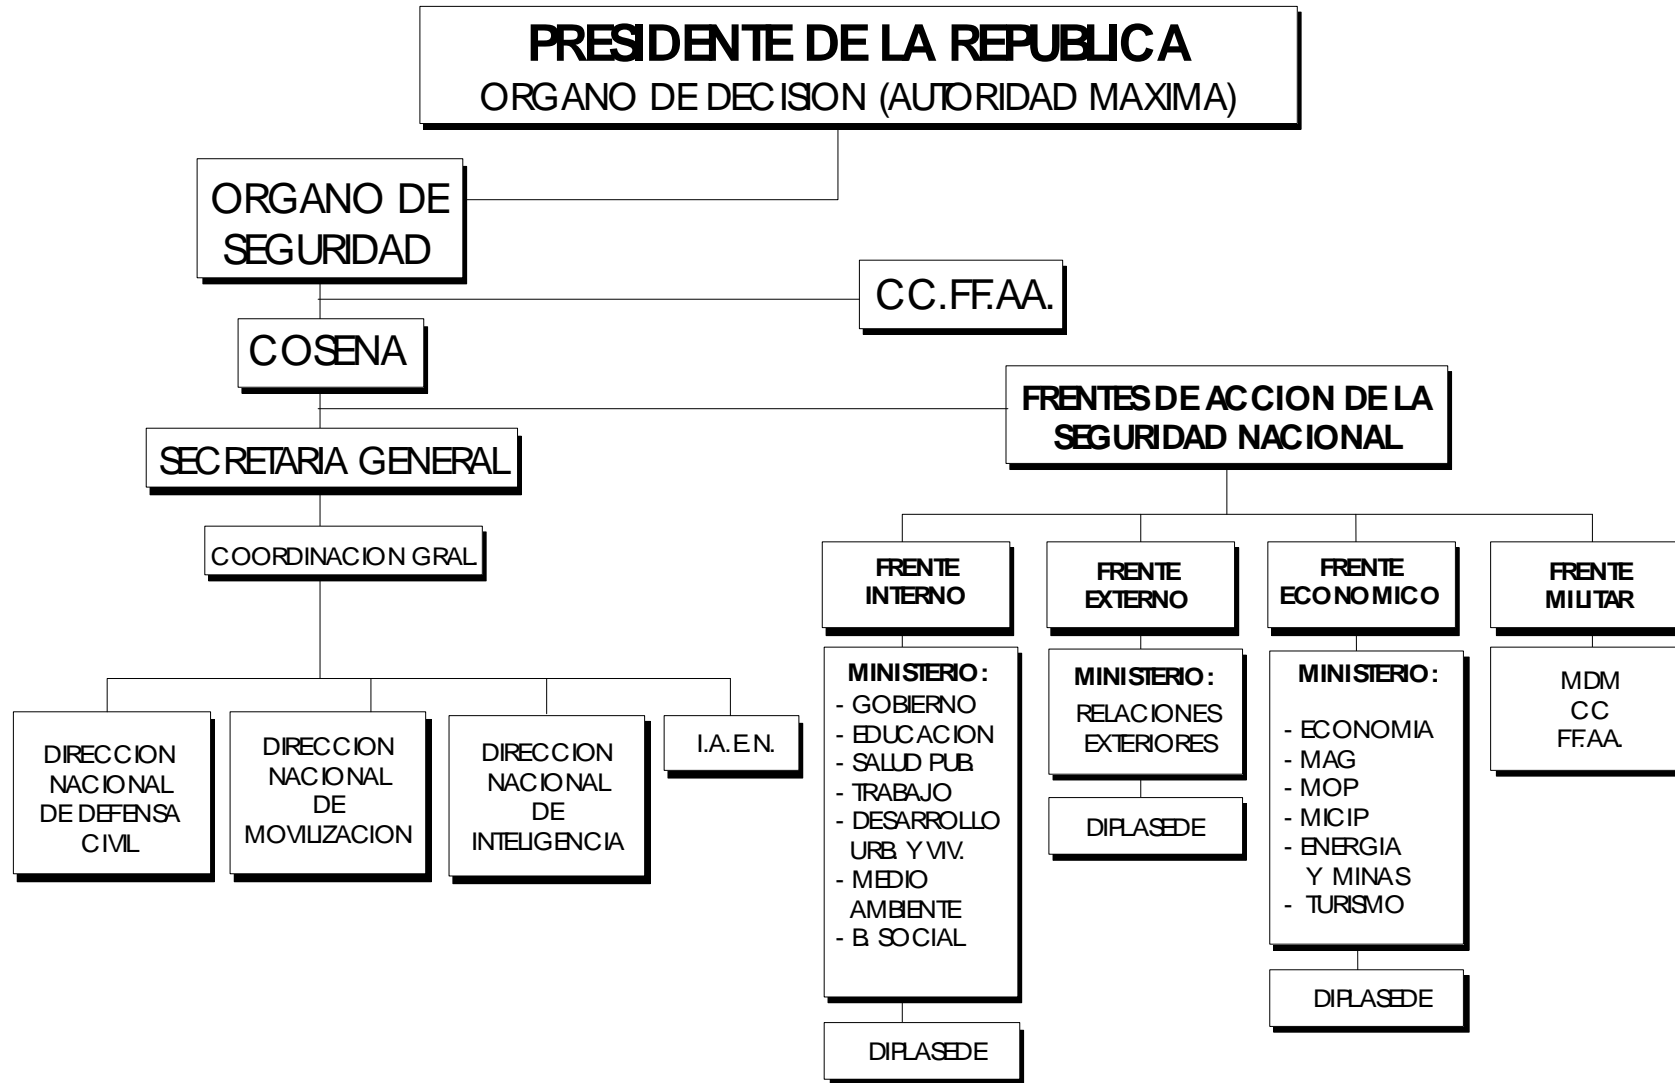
PRESIDENTE DE LA REPUBLICA
ORGANO DE DECISION (AUTORIDAD MAXIMA)

ORGANO DE SEGURIDAD

CC.FF.AA.

COSENA

FRENTES DE ACCION DE LA SEGURIDAD NACIONAL

SECRETARIA GENERAL

COORDINACION GRAL

DIRECCION NACIONAL DE DEFENSA CIVIL

DIRECCION NACIONAL DE MOVILIZACION

DIRECCION NACIONAL DE INTELIGENCIA

I.A.E.N.

FRENTE INTERNO

MINISTERIO:
- GOBIERNO
- EDUCACION
- SALUD PUB.
- TRABAJO
- DESARROLLO URB. Y VIV.
- MEDIO AMBIENTE
- B. SOCIAL

DIPLASEDE

FRENTE EXTERNO

MINISTERIO:
RELACIONES EXTERIORES

DIPLASEDE

FRENTE ECONOMICO

MINISTERIO:
- ECONOMIA
- MAG
- MOP
- MICIP
- ENERGIA Y MINAS
- TURISMO

DIPLASEDE

FRENTE MILITAR

MDM
CC
FF.AA.